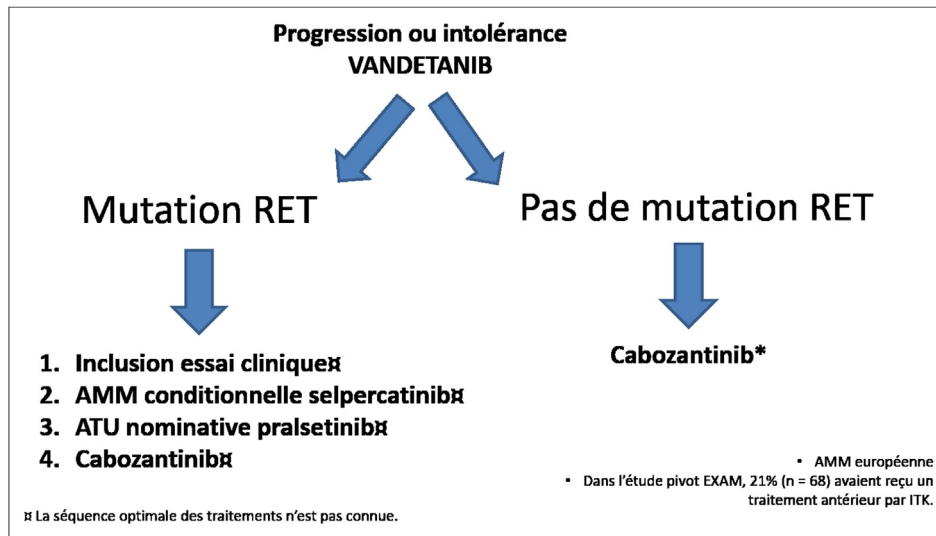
Progression ou intolérance
VANDETANIB

Mutation RET

Pas de mutation RET

1. Inclusion essai clinique¤
2. AMM conditionnelle selpercatinib¤
3. ATU nominative pralsetinib¤
4. Cabozantinib¤

Cabozantinib*

• AMM européenne
• Dans l'étude pivot EXAM, 21% (n = 68) avaient reçu un traitement antérieur par ITK.

¤ La séquence optimale des traitements n'est pas connue.